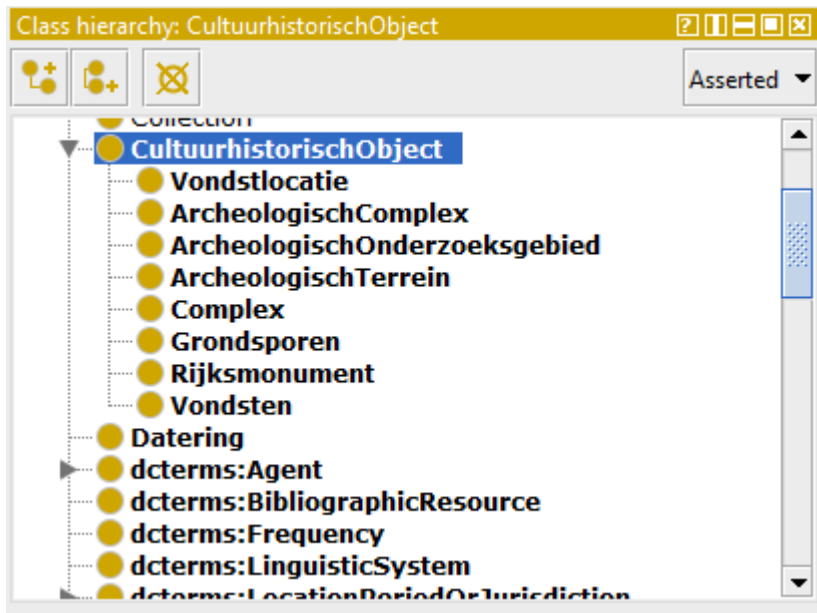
Class hierarchy: CultuurhistorischObject

Asserted

Collection
CultuurhistorischObject
Vondstlocatie
ArcheologischComplex
ArcheologischOnderzoeksgebied
ArcheologischTerrein
Complex
Grondsporen
Rijksmonument
Vondsten
Datering
dcterms:Agent
dcterms:BibliographicResource
dcterms:Frequency
dcterms:LinguisticSystem
dcterms:LocationPeriodOrJurisdiction